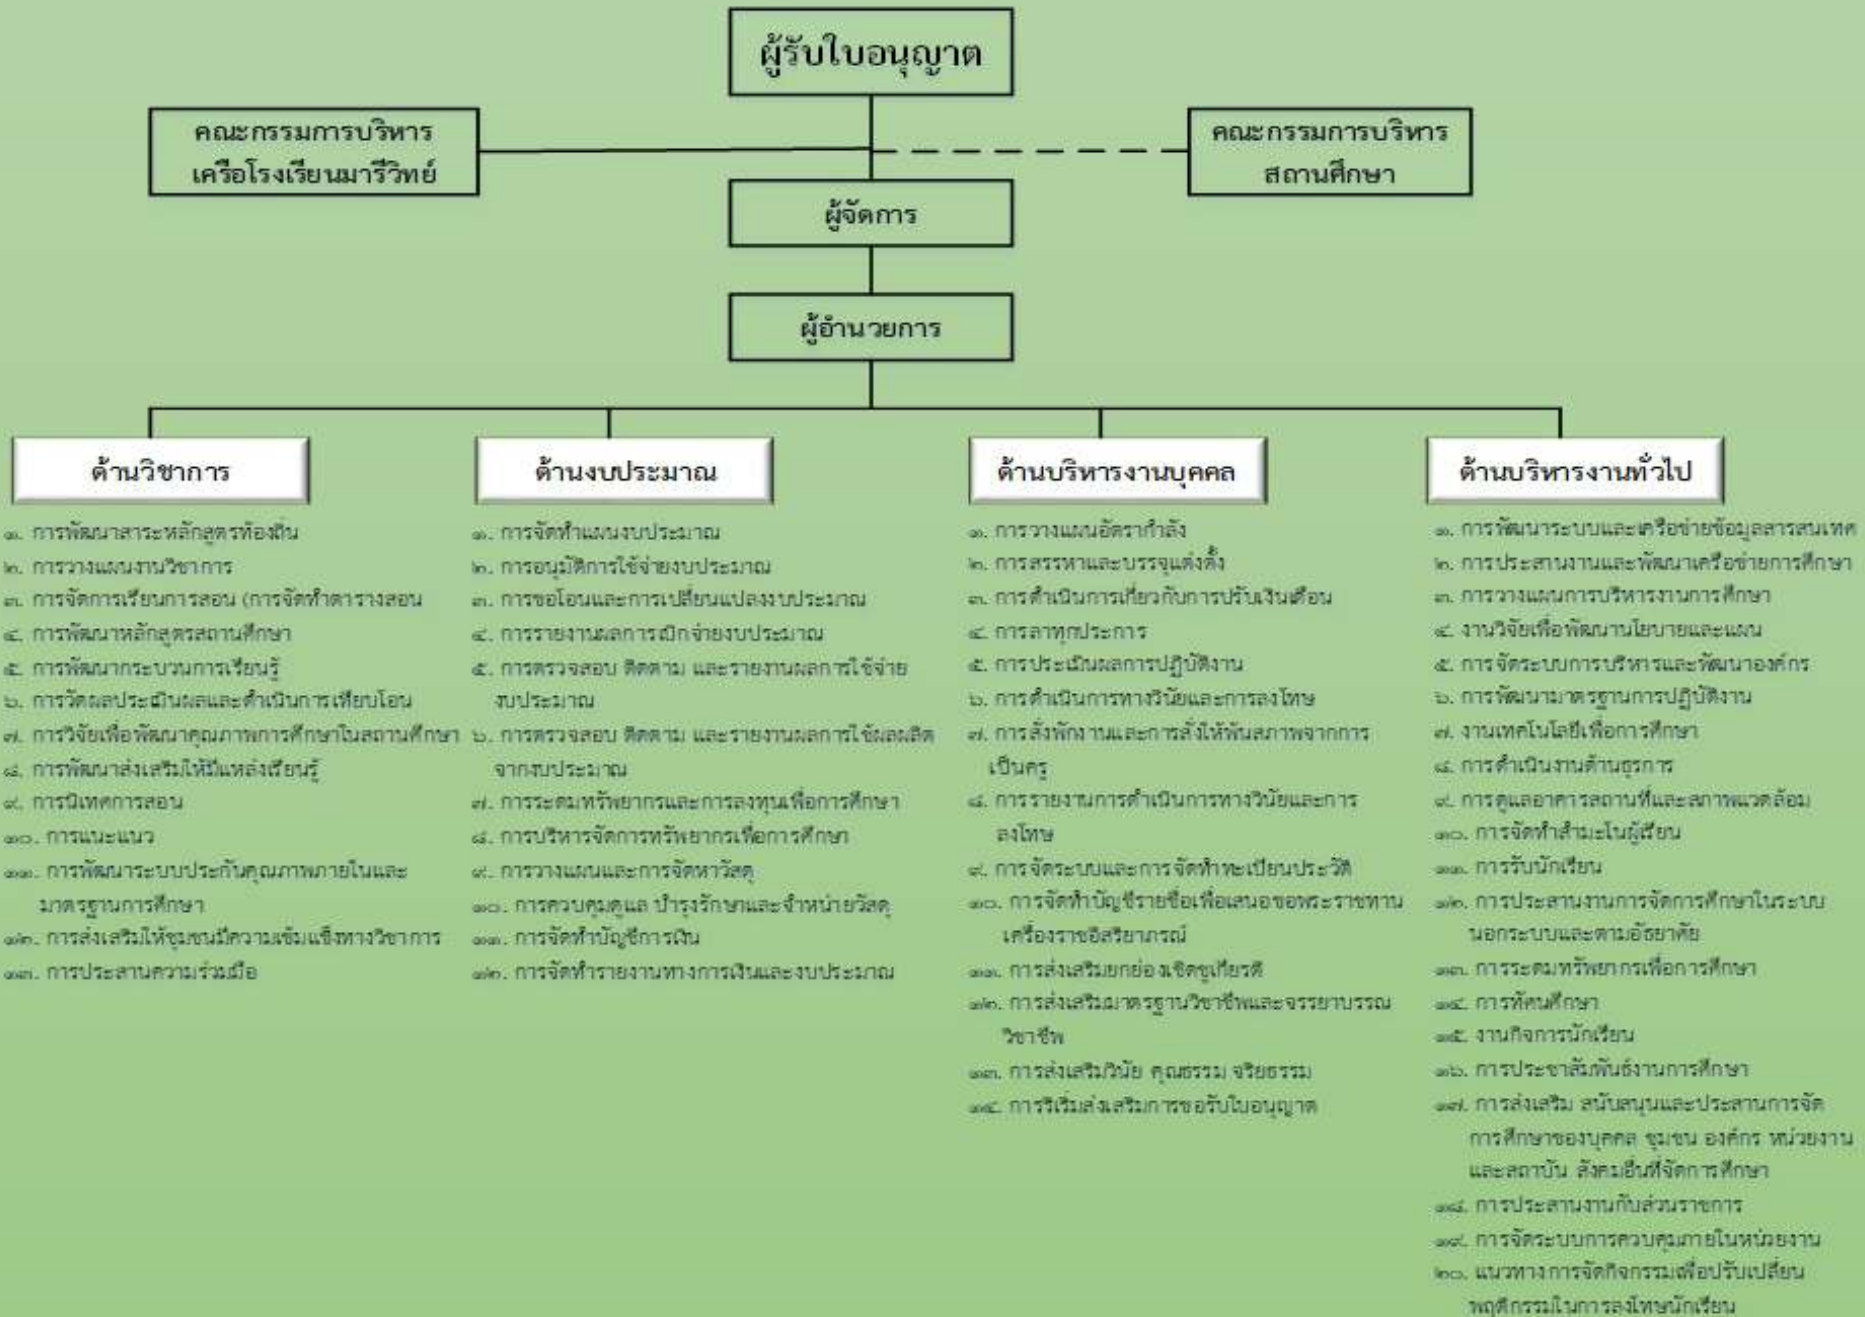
ผู้รับใบอนุญาต

คณะกรรมการบริหารเครือโรงเรียนมารีวิทย์

คณะกรรมการบริหารสถานศึกษา

ผู้จัดการ

ผู้อำนวยการ

ด้านวิชาการ

๑. การพัฒนาสาระหลักสูตรท้องถิ่น
๒. การวางแผนงานวิชาการ
๓. การจัดการเรียนการสอน (การจัดทำตารางสอน
๔. การพัฒนาหลักสูตรสถานศึกษา
๕. การพัฒนากระบวนการเรียนรู้
๖. การวัดผลประเมินผลและดำเนินการเทียบโอน
๗. การวิจัยเพื่อพัฒนาคุณภาพการศึกษาในสถานศึกษา
๘. การพัฒนาส่งเสริมให้มีแหล่งเรียนรู้
๙. การนิเทศการสอน
๑๐. การแนะแนว
๑๑. การพัฒนาระบบประกันคุณภาพภายในและมาตรฐานการศึกษา
๑๒. การส่งเสริมให้ชุมชนมีความเข้มแข็งทางวิชาการ
๑๓. การประสานความร่วมมือ

ด้านงบประมาณ

๑. การจัดทำแผนงบประมาณ
๒. การอนุมัติการใช้จ่ายงบประมาณ
๓. การขอโอนและการเปลี่ยนแปลงงบประมาณ
๔. การรายงานผลการเบิกจ่ายงบประมาณ
๕. การตรวจสอบ ติดตาม และรายงานผลการใช้จ่ายงบประมาณ
๖. การตรวจสอบ ติดตาม และรายงานผลการใช้ผลผลิตจากงบประมาณ
๗. การระดมทรัพยากรและการลงทุนเพื่อการศึกษา
๘. การบริหารจัดการทรัพยากรเพื่อการศึกษา
๙. การวางแผนและการจัดหาวัสดุ
๑๐. การควบคุมดูแล บำรุงรักษาและจำหน่ายวัสดุ
๑๑. การจัดทำบัญชีการเงิน
๑๒. การจัดทำรายงานทางการเงินและงบประมาณ

ด้านบริหารงานบุคคล

๑. การวางแผนอัตรากำลัง
๒. การสรรหาและบรรจุแต่งตั้ง
๓. การดำเนินการเกี่ยวกับการปรับเงินเดือน
๔. การลาทุกประการ
๕. การประเมินผลการปฏิบัติงาน
๖. การดำเนินการทางวินัยและการลงโทษ
๗. การสั่งพักงานและการสั่งให้พ้นสภาพจากการเป็นครู
๘. การรายงานการดำเนินการทางวินัยและการลงโทษ
๙. การจัดระบบและการจัดทำทะเบียนประวัติ
๑๐. การจัดทำบัญชีรายชื่อเพื่อเสนอขอพระราชทานเครื่องราชอิสริยาภรณ์
๑๑. การส่งเสริมยกย่องเชิดชูเกียรติ
๑๒. การส่งเสริมมาตรฐานวิชาชีพและจรรยาบรรณวิชาชีพ
๑๓. การส่งเสริมวินัย คุณธรรม จริยธรรม
๑๔. การริเริ่มส่งเสริมการขอรับใบอนุญาต

ด้านบริหารงานทั่วไป

๑. การพัฒนาระบบและเครือข่ายข้อมูลสารสนเทศ
๒. การประสานงานและพัฒนาเครือข่ายการศึกษา
๓. การวางแผนการบริหารงานการศึกษา
๔. งานวิจัยเพื่อพัฒนานโยบายและแผน
๕. การจัดระบบการบริหารและพัฒนาองค์กร
๖. การพัฒนามาตรฐานการปฏิบัติงาน
๗. งานเทคโนโลยีเพื่อการศึกษา
๘. การดำเนินงานด้านธุรการ
๙. การดูแลอาคารสถานที่และสภาพแวดล้อม
๑๐. การจัดทำสำมะโนผู้เรียน
๑๑. การรับนักเรียน
๑๒. การประสานงานการจัดการศึกษาในระบบ นอกระบบและตามอัธยาศัย
๑๓. การระดมทรัพยากรเพื่อการศึกษา
๑๔. การทัศนศึกษา
๑๕. งานกิจการนักเรียน
๑๖. การประชาสัมพันธ์งานการศึกษา
๑๗. การส่งเสริม สนับสนุนและประสานการจัดการศึกษาของบุคคล ชุมชน องค์กร หน่วยงานและสถาบัน สังคมอื่นที่จัดการศึกษา
๑๘. การประสานงานกับส่วนราชการ
๑๙. การจัดระบบการควบคุมภายในหน่วยงาน
๒๐. แนวทางการจัดกิจกรรมเพื่อปรับเปลี่ยนพฤติกรรมในการลงโทษนักเรียน